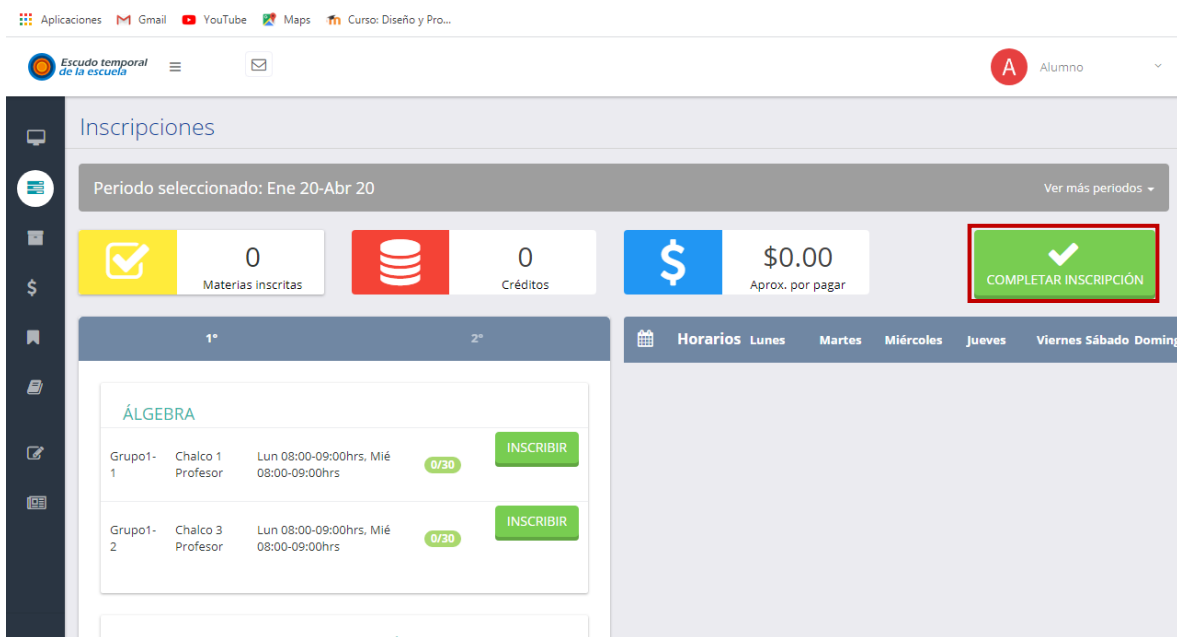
Aplicaciones Gmail YouTube Maps Curso: Diseño y Pro...

Escudo temporal de la escuela

A Alumno

Inscripciones

Periodo seleccionado: Ene 20-Abr 20

Ver más periodos

0
Materias inscritas

0
Créditos

$0.00
Aprox. por pagar

COMPLETAR INSCRIPCIÓN

1°

2°

Horarios Lunes Martes Miércoles Jueves Viernes Sábado Doming

ÁLGEBRA

Grupo1-1 Chalco 1 Profesor Lun 08:00-09:00hrs, Mié 08:00-09:00hrs 0/30 INSCRIBIR

Grupo1-2 Chalco 3 Profesor Lun 08:00-09:00hrs, Mié 08:00-09:00hrs 0/30 INSCRIBIR